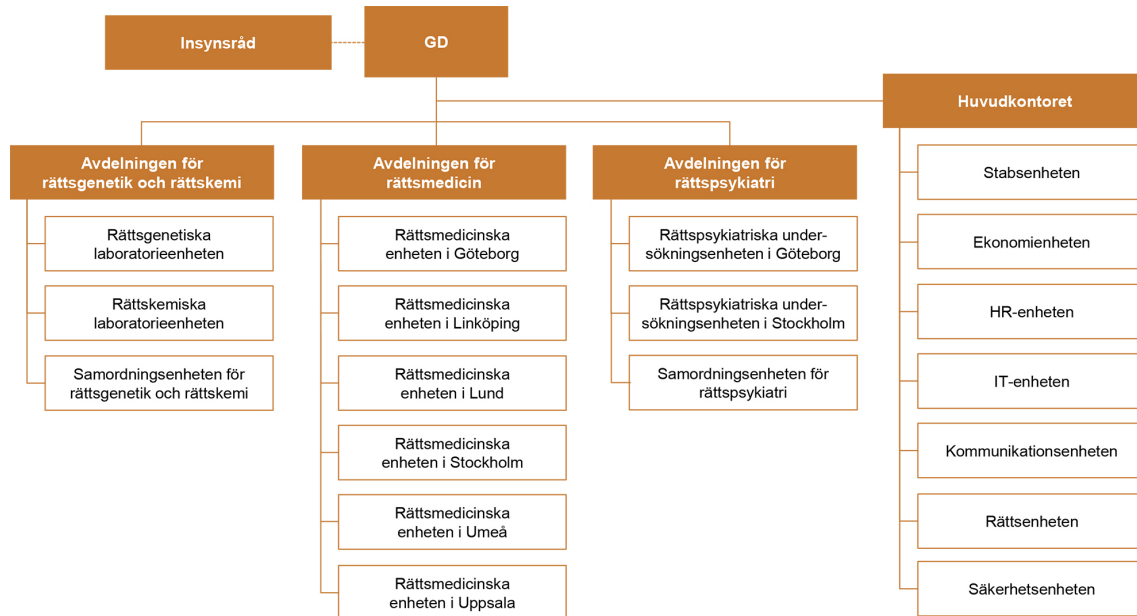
Insynsråd

GD

Huvudkontoret

Avdelningen för rättsgenetik och rättskemi

Rättsgenetiska laboratorieenheten

Rättskemiska laboratorieenheten

Samordningsenheten för rättsgenetik och rättskemi

Avdelningen för rättsmedicin

Rättsmedicinska enheten i Göteborg

Rättsmedicinska enheten i Linköping

Rättsmedicinska enheten i Lund

Rättsmedicinska enheten i Stockholm

Rättsmedicinska enheten i Umeå

Rättsmedicinska enheten i Uppsala

Avdelningen för rättspsykiatri

Rättspsykiatriska undersökningsenheten i Göteborg

Rättspsykiatriska undersökningsenheten i Stockholm

Samordningsenheten för rättspsykiatri

Stabsenheten

Ekonomienheten

HR-enheten

IT-enheten

Kommunikationsenheten

Rättsenheten

Säkerhetsenheten